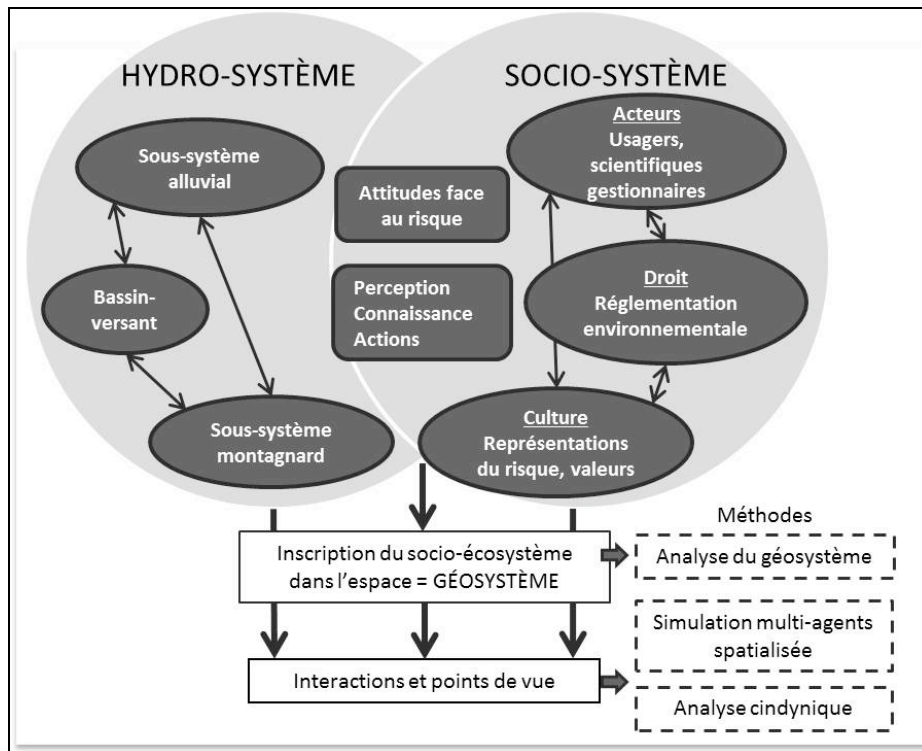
HYDRO-SYSTÈME

SOCIO-SYSTÈME

Sous-système alluvial

Bassin-versant

Sous-système montagnard

Attitudes face au risque

Perception Connaissance Actions

Acteurs
Usagers, scientifiques gestionnaires

Droit
Réglementation environnementale

Culture
Représentations du risque, valeurs

Méthodes

Inscription du socio-écosystème dans l'espace = GÉOSYSTÈME

Analyse du géosystème

Simulation multi-agents spatialisée

Interactions et points de vue

Analyse cindynique